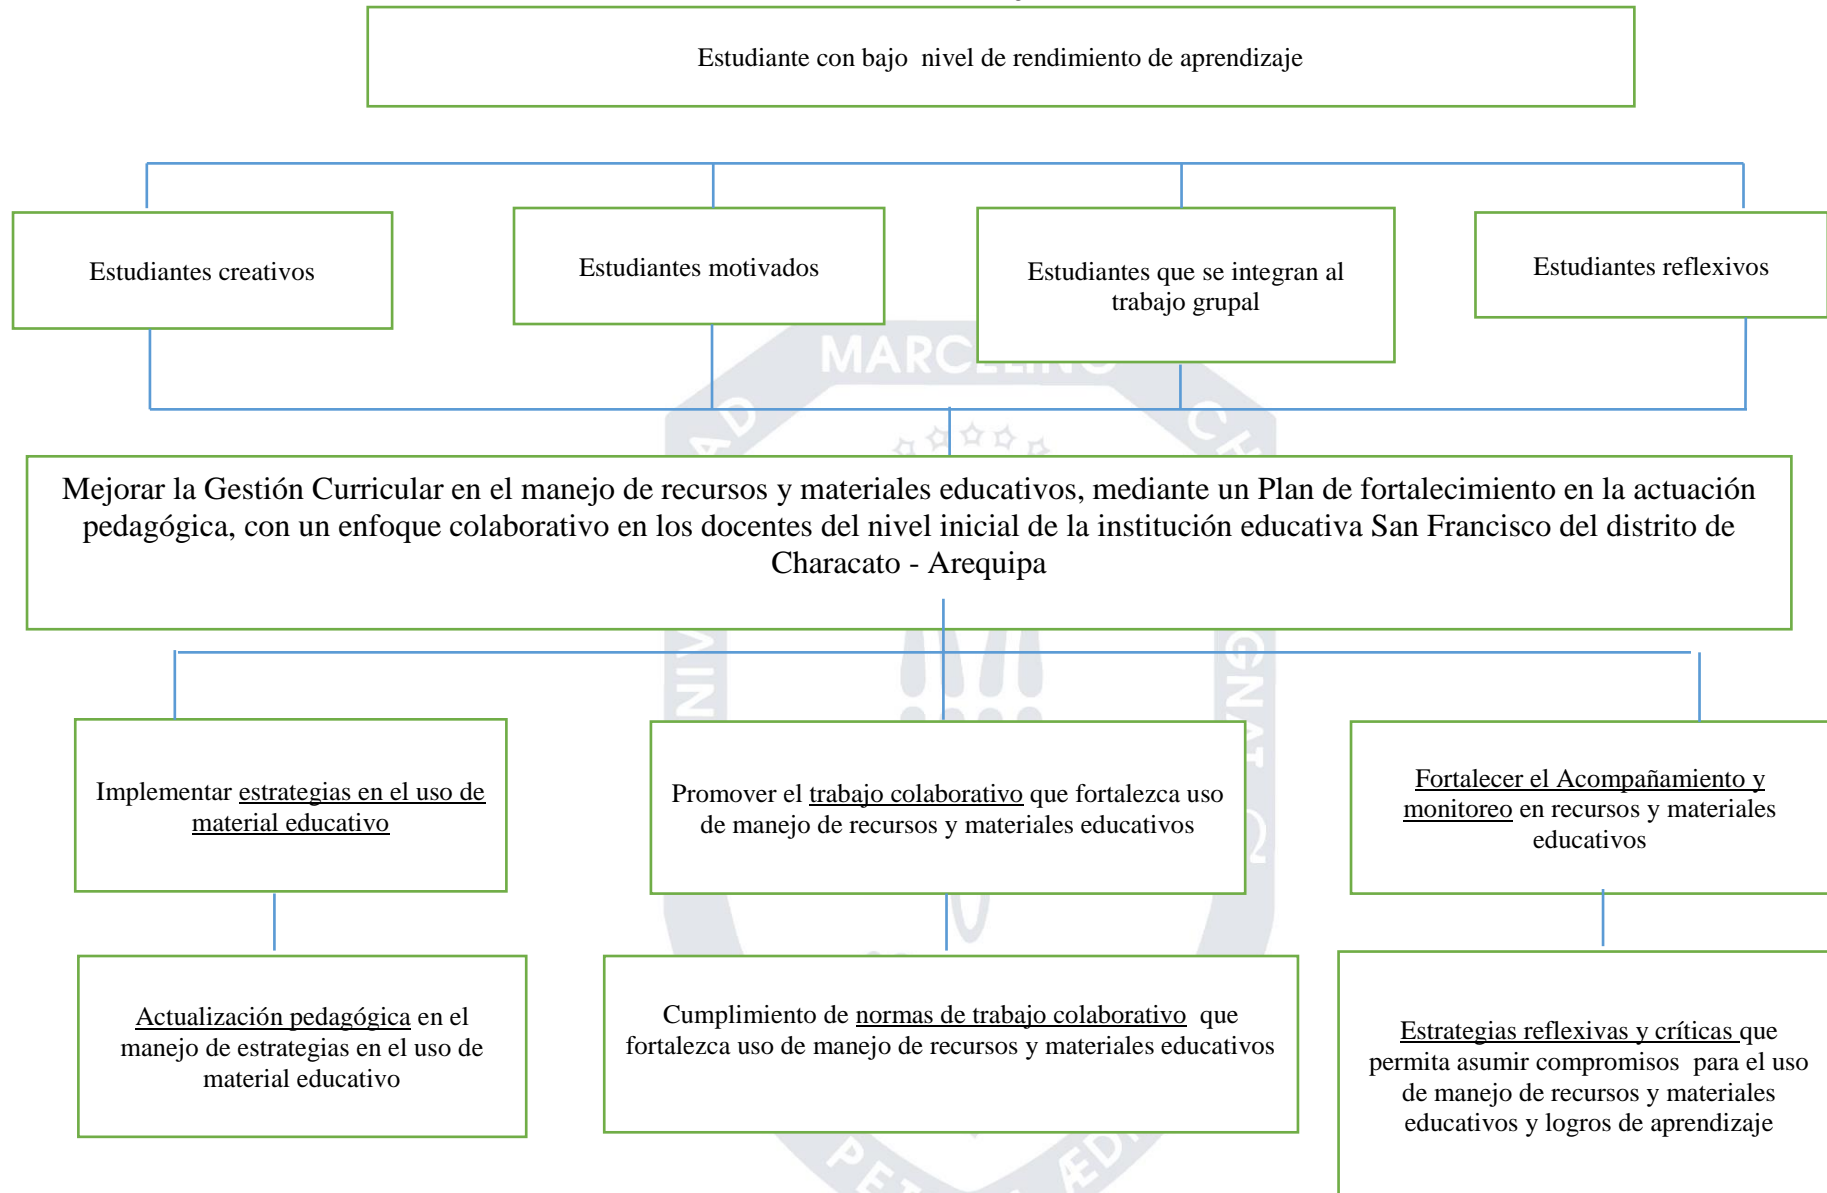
Estudiante con bajo nivel de rendimiento de aprendizaje

Estudiantes creativos

Estudiantes motivados

Estudiantes que se integran al trabajo grupal

Estudiantes reflexivos

Mejorar la Gestión Curricular en el manejo de recursos y materiales educativos, mediante un Plan de fortalecimiento en la actuación pedagógica, con un enfoque colaborativo en los docentes del nivel inicial de la institución educativa San Francisco del distrito de Characato - Arequipa

Implementar estrategias en el uso de material educativo

Promover el trabajo colaborativo que fortalezca uso de manejo de recursos y materiales educativos

Fortalecer el Acompañamiento y monitoreo en recursos y materiales educativos

Actualización pedagógica en el manejo de estrategias en el uso de material educativo

Cumplimiento de normas de trabajo colaborativo que fortalezca uso de manejo de recursos y materiales educativos

Estrategias reflexivas y críticas que permita asumir compromisos para el uso de manejo de recursos y materiales educativos y logros de aprendizaje